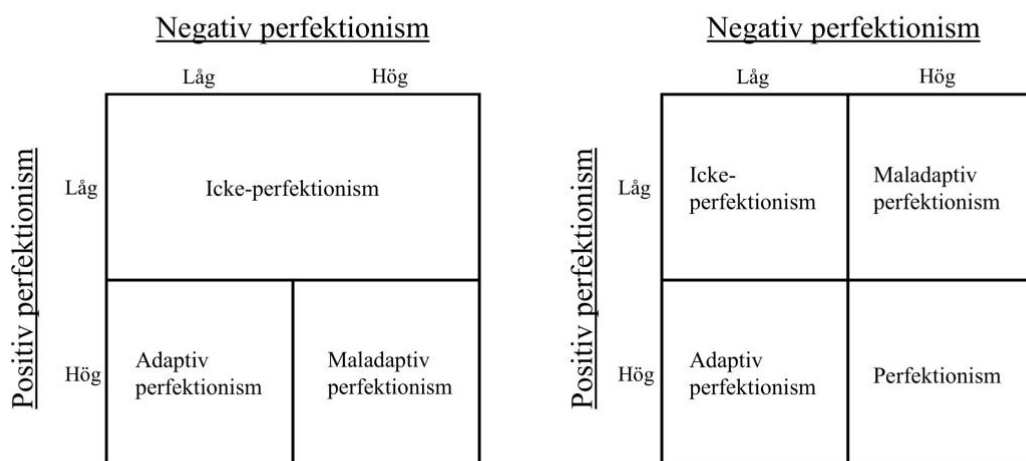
Negativ perfektionism

| | Låg | Hög |
|---|---|---|
| Låg | Icke-perfektionism | |
| Hög | Adaptiv perfektionism | Maladaptiv perfektionism |

Positiv perfektionism

Negativ perfektionism

| | Låg | Hög |
|---|---|---|
| Låg | Icke-perfektionism | Maladaptiv perfektionism |
| Hög | Adaptiv perfektionism | Perfektionism |

Positiv perfektionism